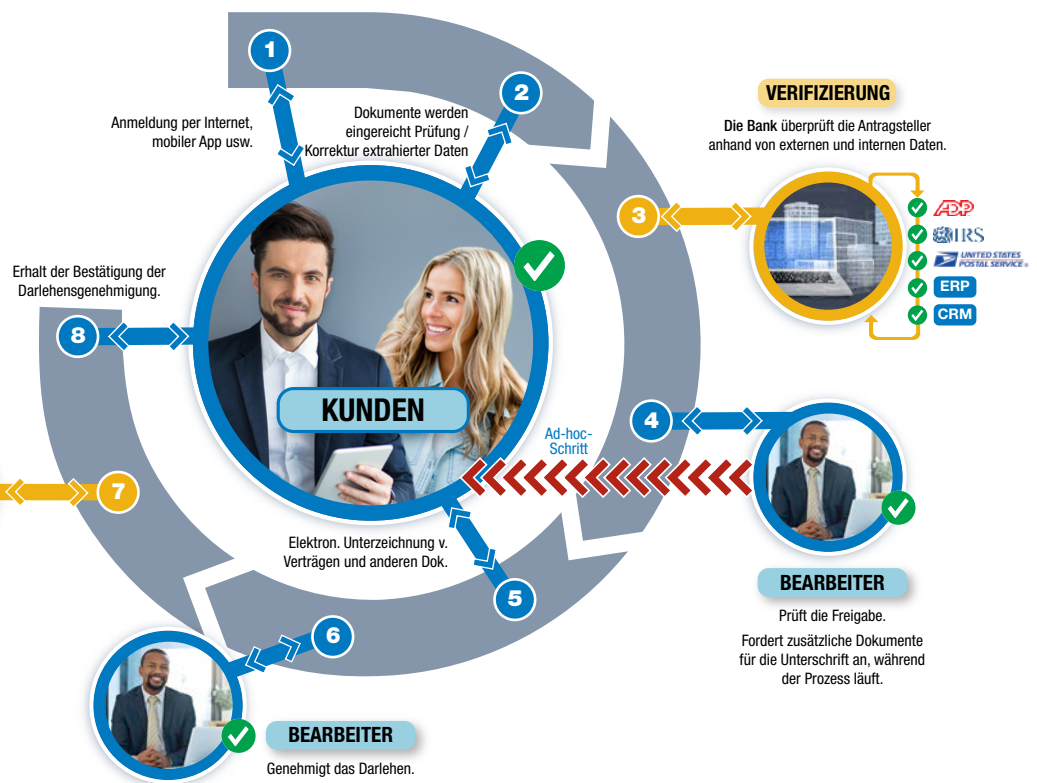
1

Anmeldung per Internet, mobiler App usw.

2

Dokumente werden eingereicht Prüfung / Korrektur extrahierter Daten

VERIFIZIERUNG

Die Bank überprüft die Antragsteller anhand von externen und internen Daten.

3

ADP
IRS
UNITED STATES POSTAL SERVICE
ERP
CRM

Erhalt der Bestätigung der Darlehensgenehmigung.

8

KUNDEN

4

Ad-hoc-Schritt

7

BEARBEITER

Prüft die Freigabe.

Fordert zusätzliche Dokumente für die Unterschrift an, während der Prozess läuft.

Elektron. Unterzeichnung v. Verträgen und anderen Dok.

5

6

BEARBEITER

Genehmigt das Darlehen.